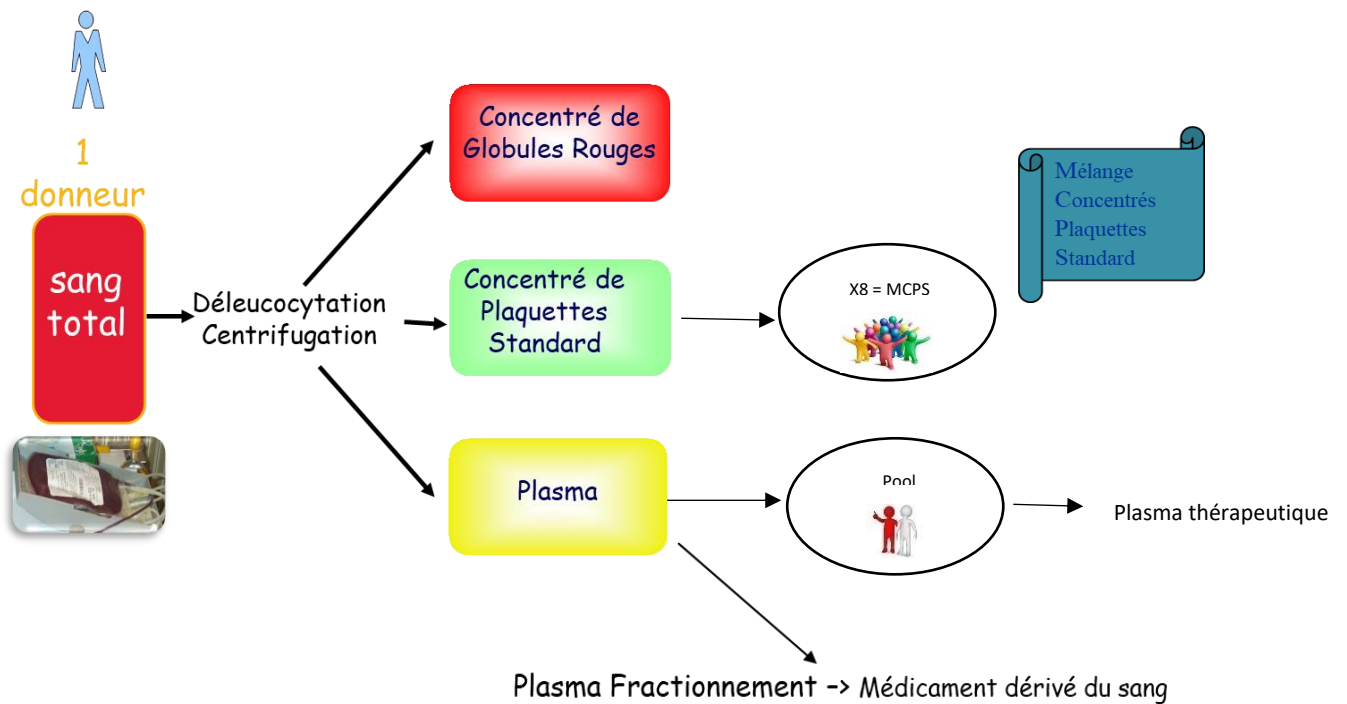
1 donneur

sang total

Déleucocytation Centrifugation

Concentré de Globules Rouges

Concentré de Plaquettes Standard

X8 = MCPS

Mélange Concentrés Plaquettes Standard

Plasma

Pool

Plasma thérapeutique

Plasma Fractionnement -> Médicament dérivé du sang